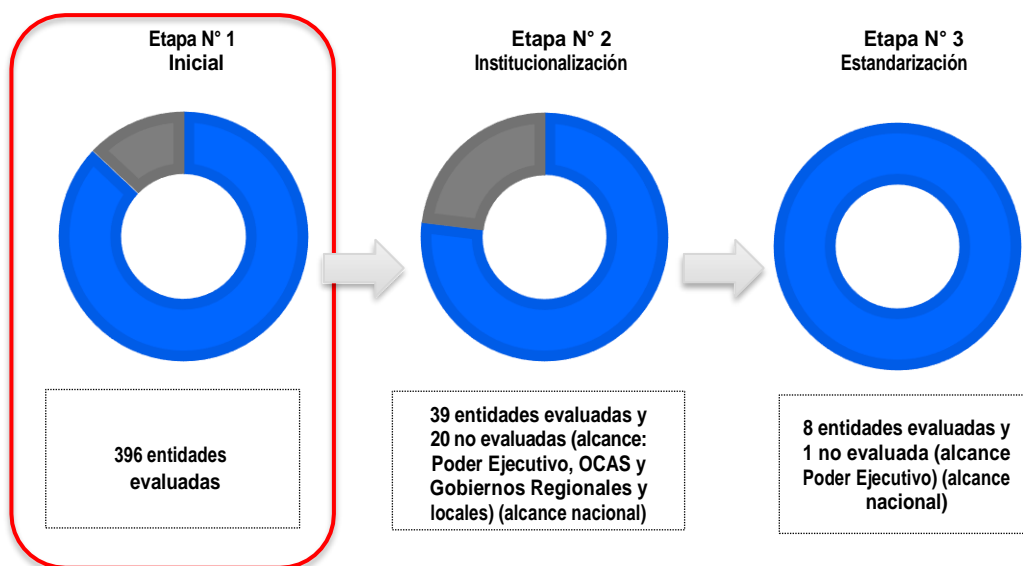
Etapa N° 1
Inicial

396 entidades evaluadas

Etapa N° 2
Institucionalización

39 entidades evaluadas y 20 no evaluadas (alcance: Poder Ejecutivo, OCAS y Gobiernos Regionales y locales) (alcance nacional)

Etapa N° 3
Estandarización

8 entidades evaluadas y 1 no evaluada (alcance Poder Ejecutivo) (alcance nacional)